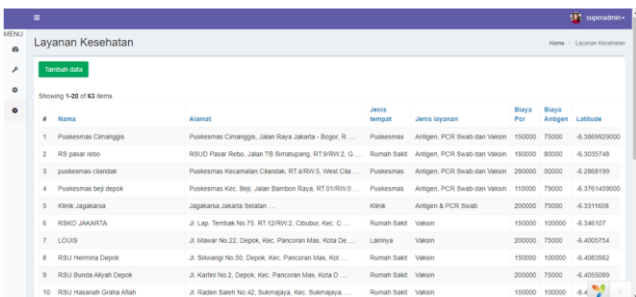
≡

superadmin

MENU

Layanan Kesehatan

Home / Layanan Kesehatan

Tambah data

Showing **1-20** of **63** items.

| # | Nama | Alamat | Jenis tempat | Jenis layanan | Biaya Pcr | Biaya Antigen | Latitude |
|---|---|---|---|---|---|---|---|
| 1 | Puskesmas Cimanggis | Puskesmas Cimanggis, Jalan Raya Jakarta - Bogor, R. ... | Puskesmas | Antigen, PCR Swab dan Vaksin | 150000 | 75000 | -6.3869929000 |
| 2 | RS pasar rebo | RSUD Pasar Rebo, Jalan TB Simatupang, RT.9/RW.2, G. ... | Rumah Sakit | Antigen, PCR Swab dan Vaksin | 180000 | 80000 | -6.3035748 |
| 3 | puskesmas cilandak | Puskesmas Kecamatan Cilandak, RT.4/RW.5, West Cila ... | Puskesmas | Antigen, PCR Swab dan Vaksin | 290000 | 50000 | -6.2868199 |
| 4 | Puskesmas beji depok | Puskesmas Kec. Beji, Jalan Bambon Raya, RT.01/RW.0 ... | Puskesmas | Antigen, PCR Swab dan Vaksin | 110000 | 79000 | -6.3761459000 |
| 5 | Klinik Jagakarsa | Jagakarsa Jakarta Selatan ... | Klinik | Antigen & PCR Swab | 200000 | 75000 | -6.3311608 |
| 6 | RSKO JAKARTA | Jl. Lap. Tembak No.75, RT.12/RW.2, Cibubur, Kec. C ... | Rumah Sakit | Vaksin | 150000 | 100000 | -6.346107 |
| 7 | LOUIS | Jl. Mawar No.22, Depok, Kec. Pancoran Mas, Kota De ... | Lainnya | Vaksin | 200000 | 75000 | -6.4005754 |
| 8 | RSU Hermina Depok | Jl. Siliwangi No.50, Depok, Kec. Pancoran Mas, Kot ... | Rumah Sakit | Vaksin | 150000 | 100000 | -6.4083862 |
| 9 | RSU Bunda Aliyah Depok | Jl. Kartini No.2, Depok, Kec. Pancoran Mas, Kota D ... | Rumah Sakit | Vaksin | 200000 | 75000 | -6.4055089 |
| 10 | RSU Hasanah Graha Afiah | Jl. Raden Saleh No.42, Sukmajaya, Kec. Sukmajaya, ... | Rumah Sakit | Vaksin | 150000 | 100000 | -6.4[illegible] |